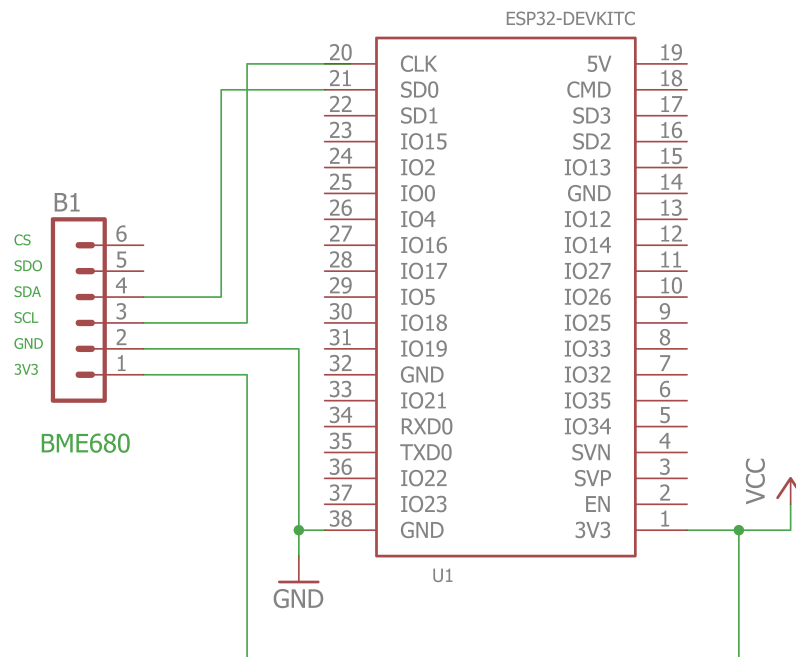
ESP32-DEVKITC

| | | | |
|---|---|---|---|
| 20 | CLK | 5V | 19 |
| 21 | SD0 | CMD | 18 |
| 22 | SD1 | SD3 | 17 |
| 23 | IO15 | SD2 | 16 |
| 24 | IO2 | IO13 | 15 |
| 25 | IO0 | GND | 14 |
| 26 | IO4 | IO12 | 13 |
| 27 | IO16 | IO14 | 12 |
| 28 | IO17 | IO27 | 11 |
| 29 | IO5 | IO26 | 10 |
| 30 | IO18 | IO25 | 9 |
| 31 | IO19 | IO33 | 8 |
| 32 | GND | IO32 | 7 |
| 33 | IO21 | IO35 | 6 |
| 34 | RXD0 | IO34 | 5 |
| 35 | TXD0 | SVN | 4 |
| 36 | IO22 | SVP | 3 |
| 37 | IO23 | EN | 2 |
| 38 | GND | 3V3 | 1 |

U1

B1
CS 6
SDO 5
SDA 4
SCL 3
GND 2
3V3 1

BME680

GND

VCC